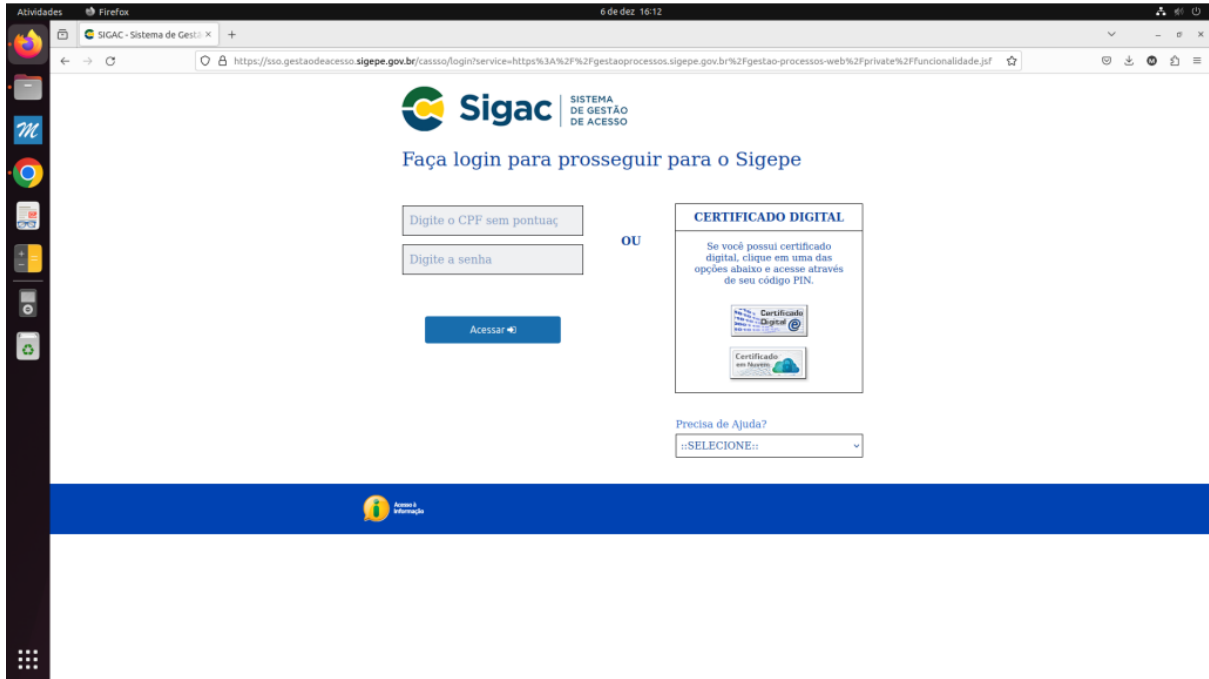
Atividades Firefox 6 de dez 16:12

SIGAC - Sistema de Gestã ×

https://sso.gestaodeacesso.sigepe.gov.br/cassso/login?service=https%3A%2F%2Fgestaoprocessos.sigepe.gov.br%2Fgestao-processos-web%2Fprivate%2Ffuncionalidade.jsf

Sigac SISTEMA DE GESTÃO DE ACESSO

Faça login para prosseguir para o Sigepe

Digite o CPF sem pontuaç

Digite a senha

OU

Acessar

CERTIFICADO DIGITAL

Se você possui certificado digital, clique em uma das opções abaixo e acesse através de seu código PIN.

Certificado Digital

Certificado em Nuvem

Precisa de Ajuda?

::SELECIONE::

Acesso à Informação